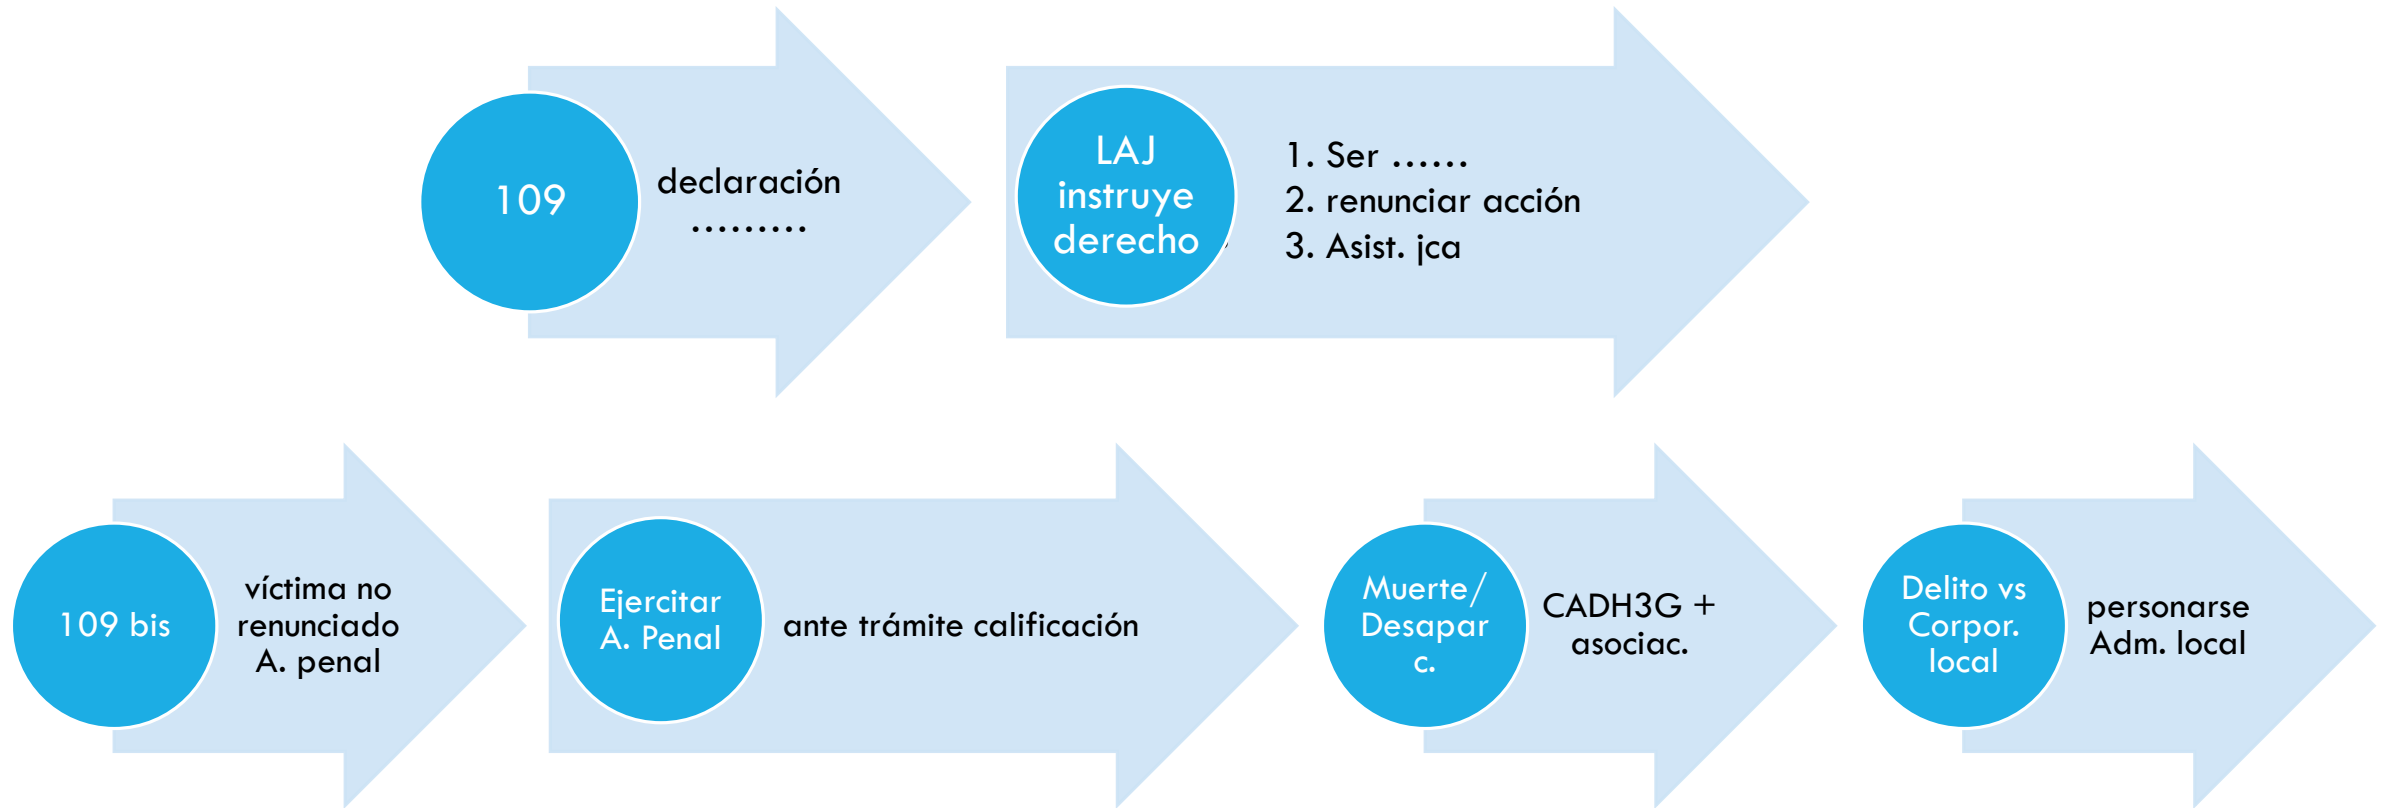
109

declaración .........

LAJ instruye derecho

1. Ser ......
2. renunciar acción
3. Asist. jca

109 bis

víctima no renunciado A. penal

Ejercitar A. Penal

ante trámite calificación

Muerte/ Desapar c.

CADH3G + asociac.

Delito vs Corpor. local

personarse Adm. local